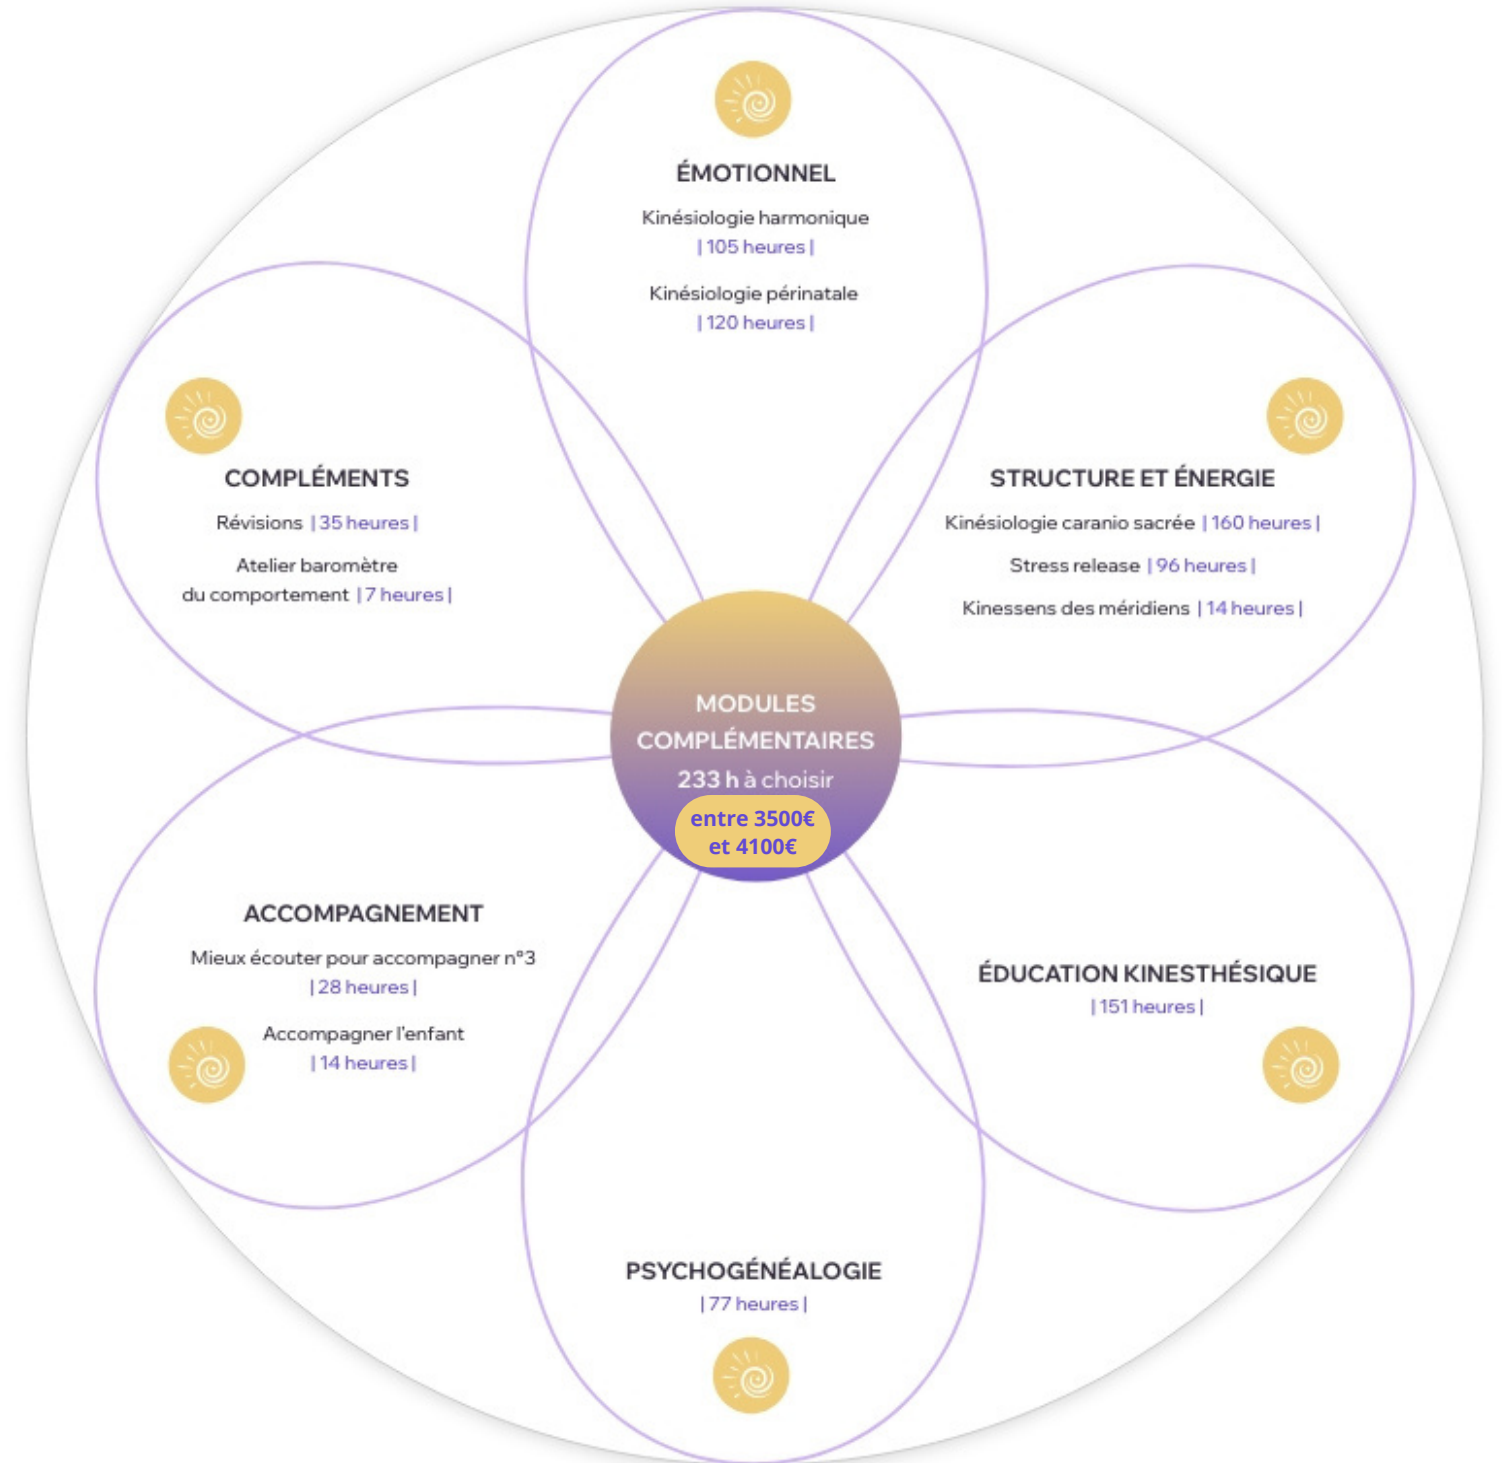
ÉMOTIONNEL

Kinésiologie harmonique
| 105 heures |

Kinésiologie périnatale
| 120 heures |

COMPLÉMENTS

Révisions | 35 heures |

Atelier baromètre du comportement | 7 heures |

STRUCTURE ET ÉNERGIE

Kinésiologie caranio sacrée | 160 heures |

Stress release | 96 heures |

Kinessens des méridiens | 14 heures |

MODULES COMPLÉMENTAIRES
233 h à choisir
entre 3500€ et 4100€

ACCOMPAGNEMENT

Mieux écouter pour accompagner n°3
| 28 heures |

Accompagner l'enfant
| 14 heures |

ÉDUCATION KINESTHÉSIQUE
| 151 heures |

PSYCHOGÉNÉALOGIE
| 77 heures |